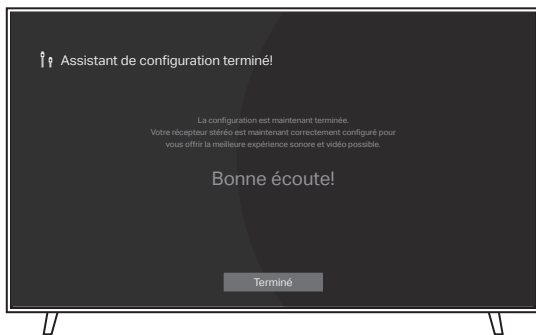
Assistant de configuration terminé!

La configuration est maintenant terminée.
Votre récepteur stéréo est maintenant correctement configuré pour vous offrir la meilleure expérience sonore et vidéo possible.

Bonne écoute!

Terminé